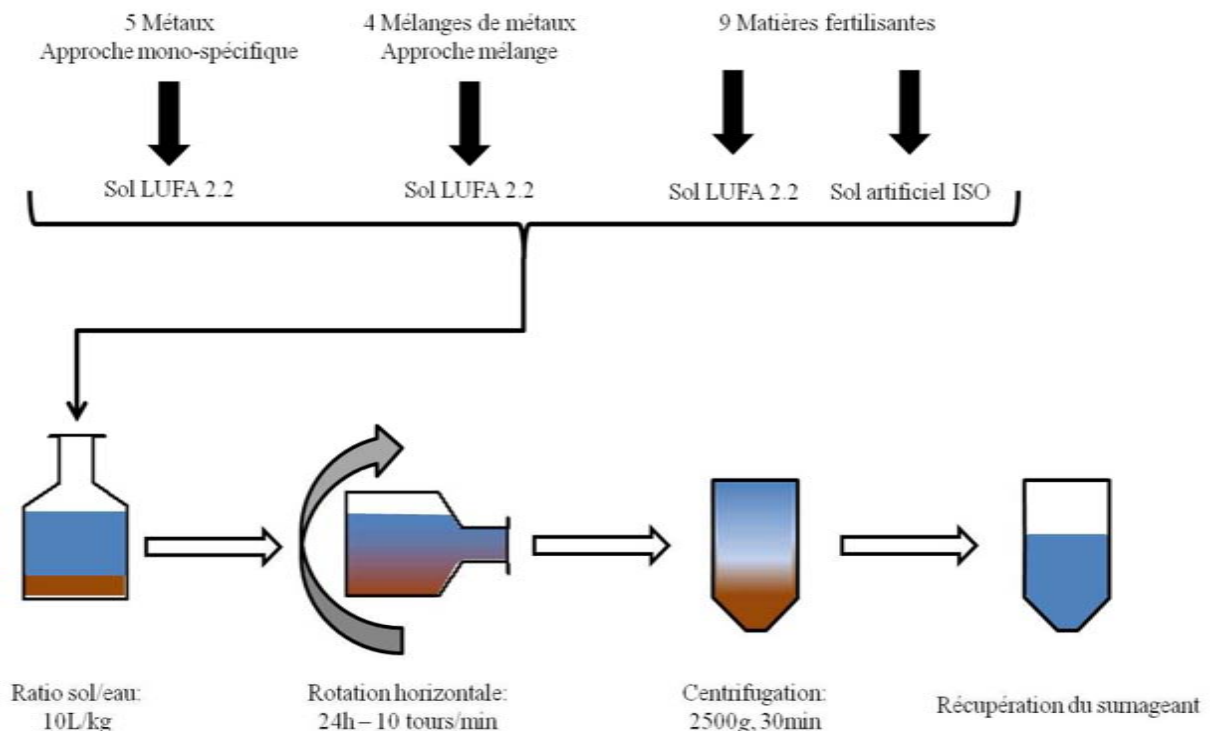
5 Métaux
Approche mono-spécifique

4 Mélanges de métaux
Approche mélange

9 Matières fertilisantes

Sol LUFA 2.2

Sol LUFA 2.2

Sol LUFA 2.2

Sol artificiel ISO

Ratio sol/eau:
10L/kg

Rotation horizontale:
24h – 10 tours/min

Centrifugation:
2500g, 30min

Récupération du surnageant